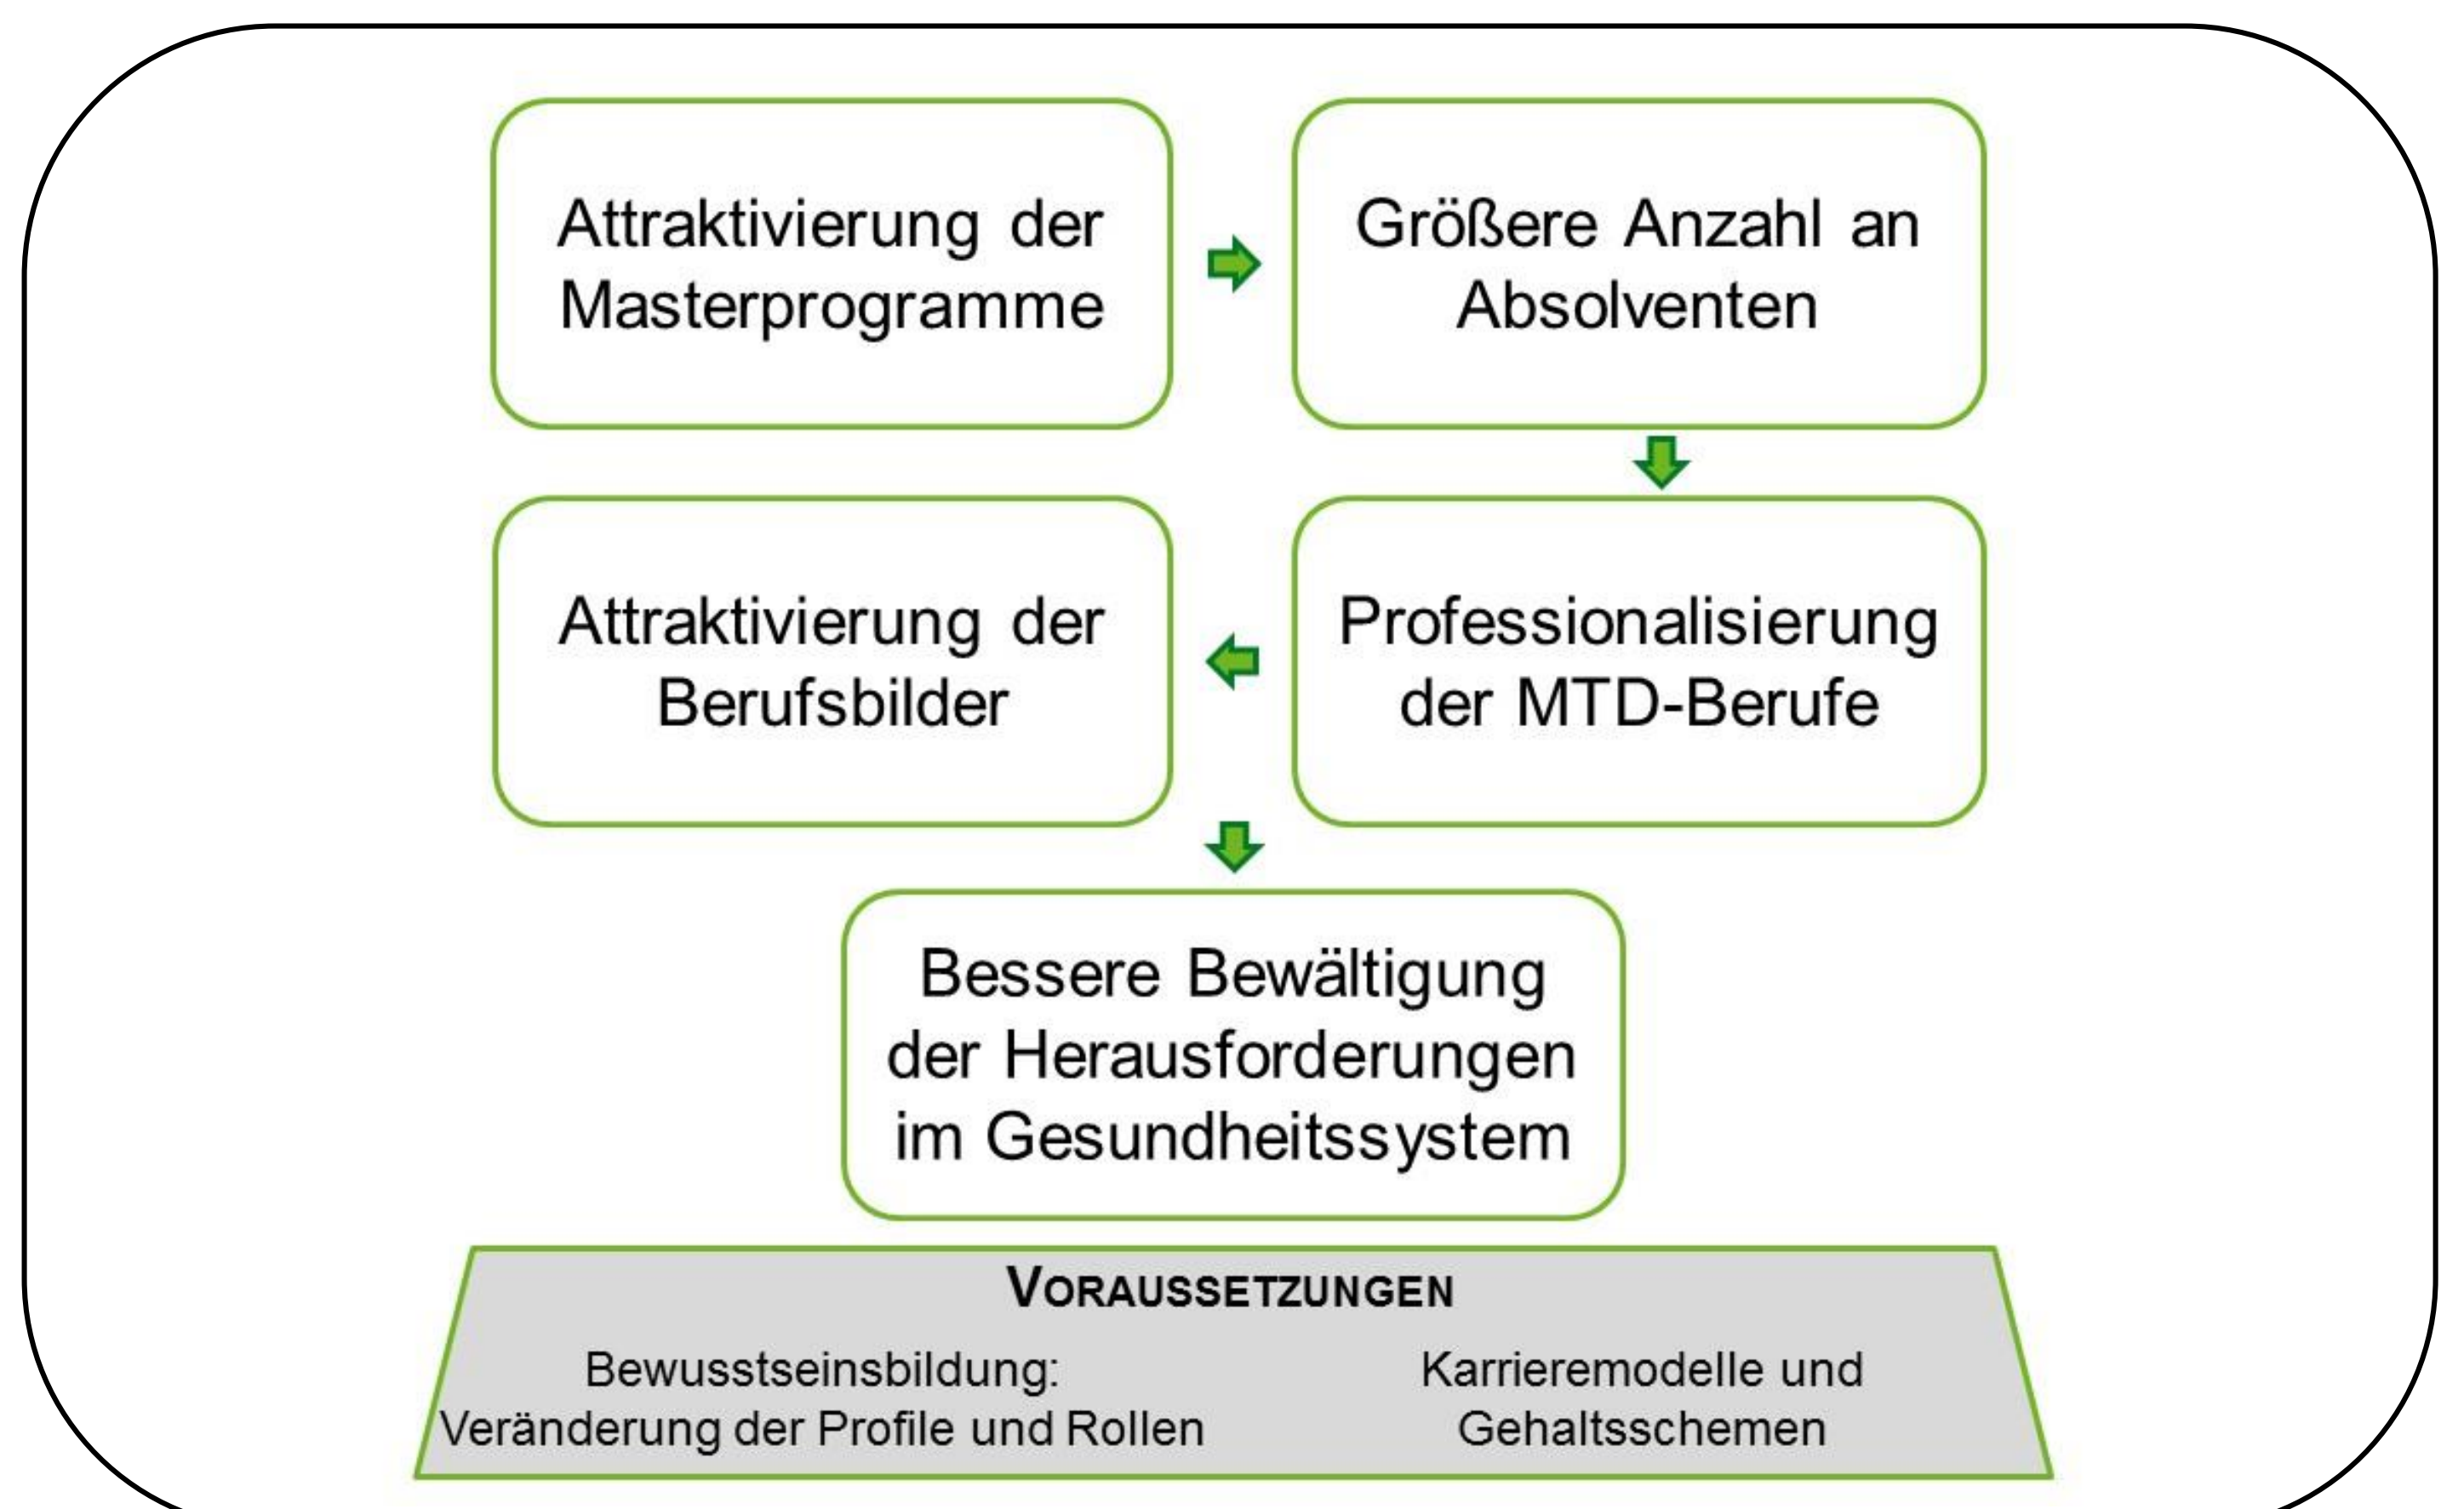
Attraktivierung der Masterprogramme

Größere Anzahl an Absolventen

Professionalisierung der MTD-Berufe

Attraktivierung der Berufsbilder

Bessere Bewältigung der Herausforderungen im Gesundheitssystem

VORAUSSETZUNGEN

Bewusstseinsbildung: Veränderung der Profile und Rollen

Karrieremodelle und Gehaltsschemen